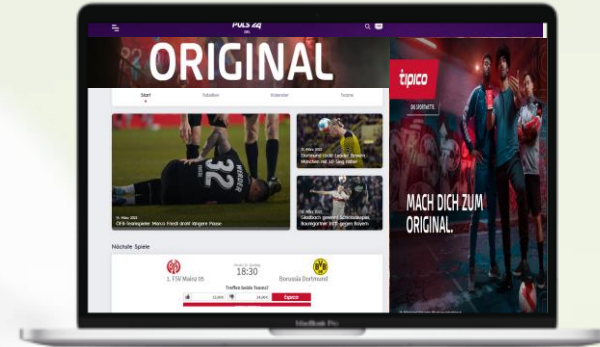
PULS 24

ORIGINAL

Start

Tabellen

Kalender

Teams

32

WERNER

OFB-Teamspieler Marco Friedl droht längere Pause

Dortmund bleibt Leader, Bayern München mit 1:0-Sieg bei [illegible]

Gladbach gewinnt Schlusslicht-Duell, Bayern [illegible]

Nächste Spiele

18:30

1. FSV Mainz 05

Borussia Dortmund

Treffen beide Teams?

tipico

MACH DICH ZUM ORIGINAL.

MacBook Pro